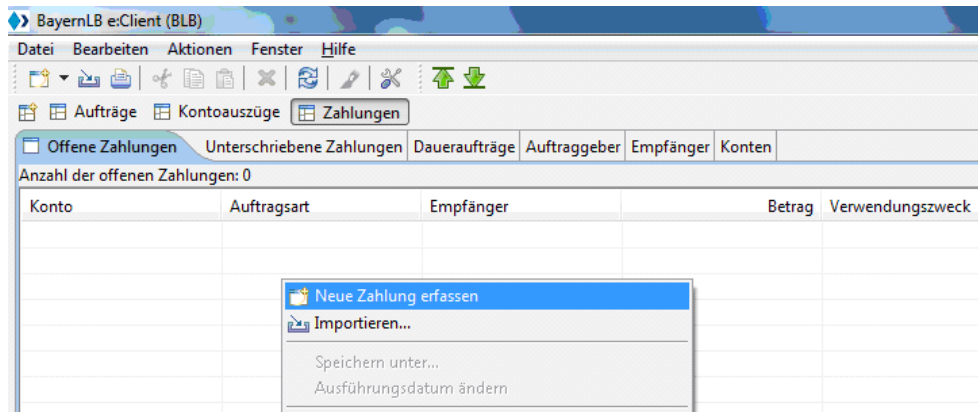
BayernLB e:Client (BLB)

Datei Bearbeiten Aktionen Fenster Hilfe

Aufträge Kontoauszüge Zahlungen

Offene Zahlungen Unterschriebene Zahlungen Daueraufträge Auftraggeber Empfänger Konten

Anzahl der offenen Zahlungen: 0

| Konto | Auftragsart | Empfänger | Betrag | Verwendungszweck |
|---|---|---|---|---|

Neue Zahlung erfassen
Importieren...
Speichern unter...
Ausführungsdatum ändern